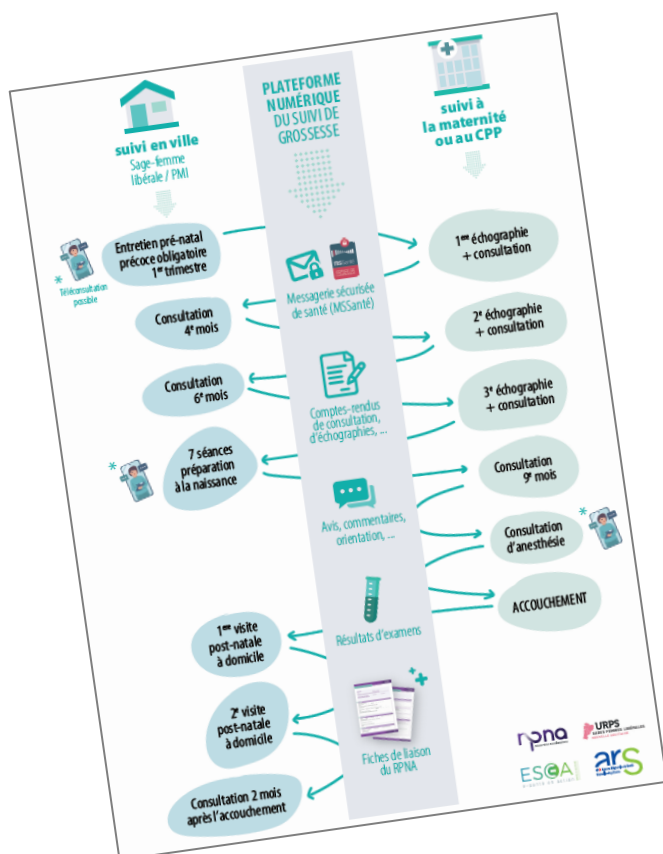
PLATEFORME NUMÉRIQUE DU SUIVI DE GROSSESSE

suivi en ville
Sage-femme libérale / PMI

suivi à la maternité ou au CPP

Entretien pré-natal précoce obligatoire 1$^{er}$ trimestre

* Téléconsultation possible

1$^{ère}$ échographie + consultation

Messagerie sécurisée de santé (MSSanté)

Consultation 4$^{e}$ mois

2$^{e}$ échographie + consultation

Consultation 6$^{e}$ mois

Comptes-rendus de consultation, d'échographies, ...

3$^{e}$ échographie + consultation

7 séances préparation à la naissance

Consultation 9$^{e}$ mois

Avis, commentaires, orientation, ...

Consultation d'anesthésie

ACCOUCHEMENT

Résultats d'examens

1$^{ère}$ visite post-natale à domicile

2$^{e}$ visite post-natale à domicile

Fiches de liaison du RPNA

Consultation 2 mois après l'accouchement

rpna
URPS
ESEA
arS